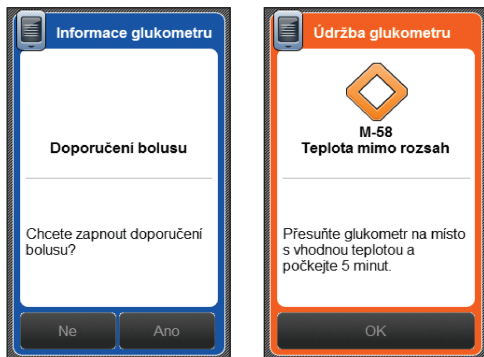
Informace glukometru

Doporučení bolusu

Chcete zapnout doporučení bolusu?

Ne

Ano

Údržba glukometru

M-58
Teplota mimo rozsah

Přesuňte glukometr na místo s vhodnou teplotou a počkejte 5 minut.

OK